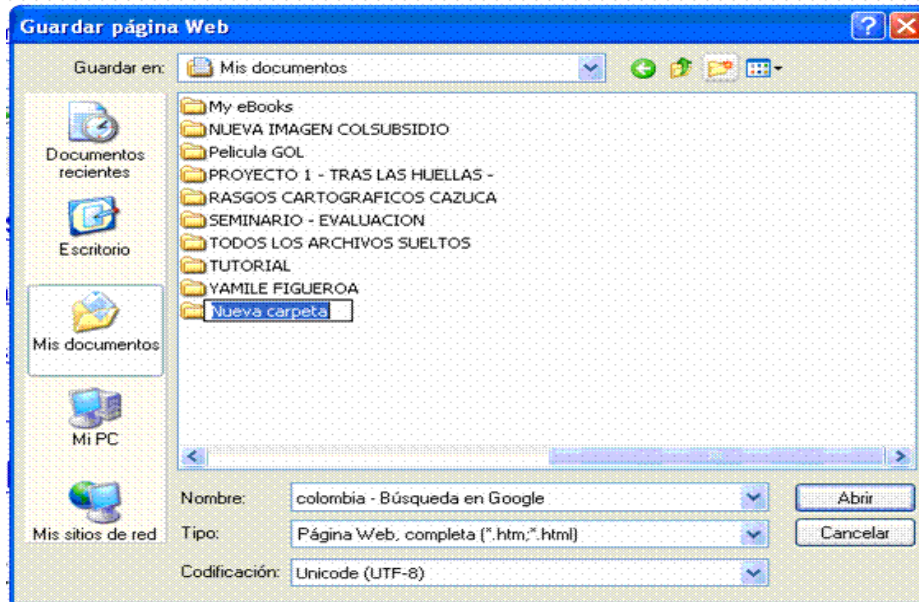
Guardar página Web

Guardar en: Mis documentos

Documentos recientes
Escritorio
Mis documentos
Mi PC
Mis sitios de red

My eBooks
NUEVA IMAGEN COLSUBSIDIO
Pelicula GOL
PROYECTO 1 - TRAS LAS HUELLAS -
RASGOS CARTOGRAFICOS CAZUCA
SEMINARIO - EVALUACION
TODOS LOS ARCHIVOS SUELTOS
TUTORIAL
YAMILE FIGUEROA
Nueva carpeta

Nombre: colombia - Búsqueda en Google
Tipo: Página Web, completa (*.htm;*.html)
Codificación: Unicode (UTF-8)

Abrir
Cancelar